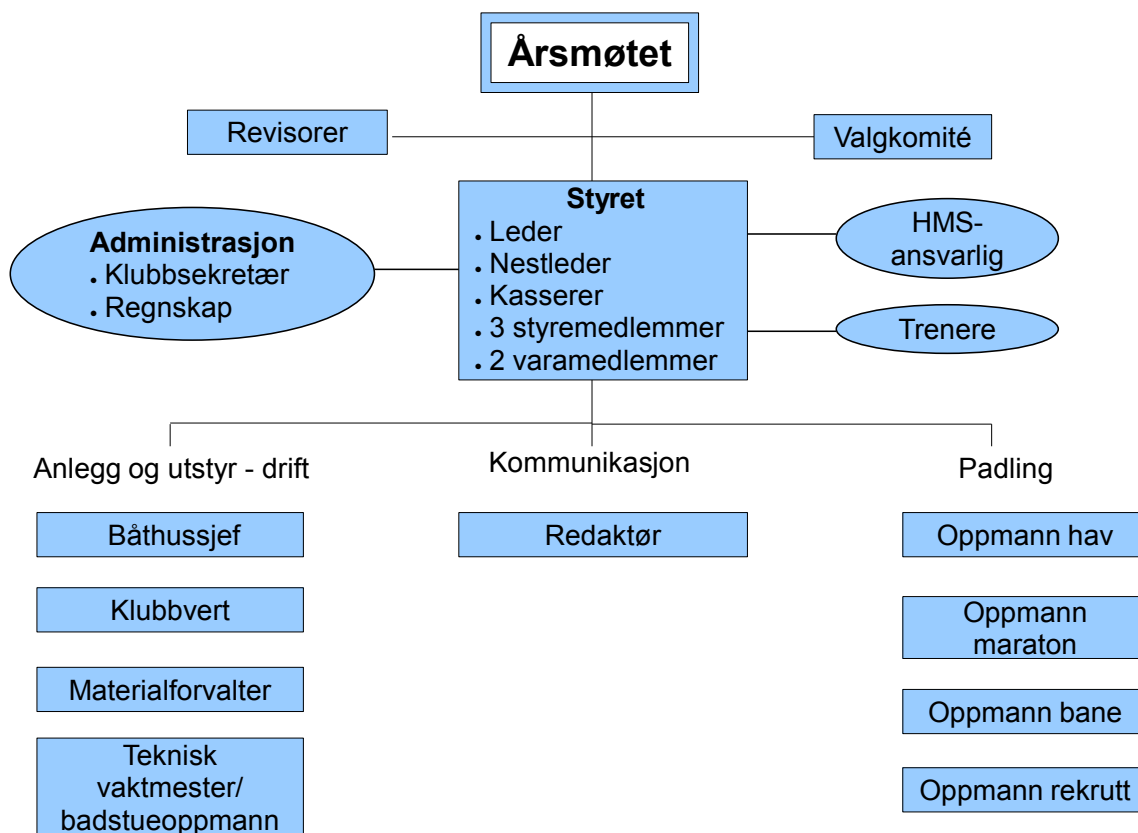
Årsmøtet

Revisorer

Valgkomité

Styret
- Leder
- Nestleder
- Kasserer
- 3 styremedlemmer
- 2 varamedlemmer

Administrasjon
- Klubbsekretær
- Regnskap

HMS-ansvarlig

Trenere

Anlegg og utstyr - drift

Båthussjef

Klubbvert

Materialforvalter

Teknisk vaktmester/ badstueoppmann

Kommunikasjon

Redaktør

Padling

Oppmann hav

Oppmann maraton

Oppmann bane

Oppmann rekrutt